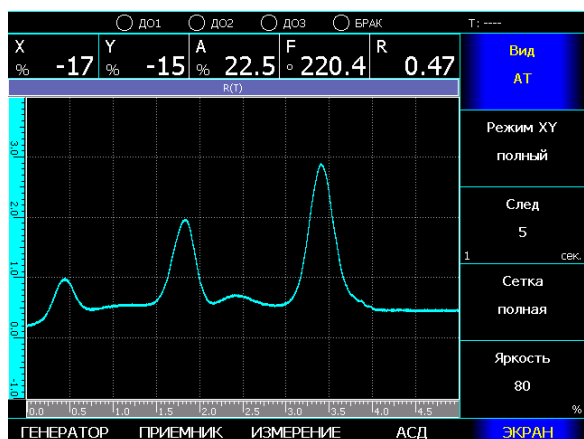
ДО1 ДО2 ДО3 БРАК T: ----

X % -17 Y % -15 A % 22.5 F ° 220.4 R 0.47

R(T)

3.0 2.0 1.0 0.0 -1.0

0.0 0.5 1.0 1.5 2.0 2.5 3.0 3.5 4.0 4.5

Вид
АТ

Режим XY
полный

След
5
1 сек.

Сетка
полная

Яркость
80
%

ГЕНЕРАТОР ПРИЕМНИК ИЗМЕРЕНИЕ АСД ЭКРАН